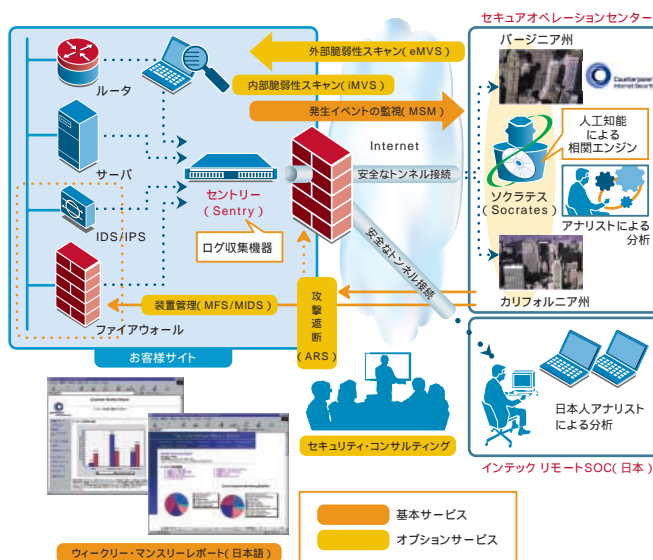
セキュアオペレーションセンター

外部脆弱性スキャン( eMVS )

バージニア州

内部脆弱性スキャン( iMVS )

Counterpane Internet Security

ルータ

発生イベントの監視( MSM )

Internet

人工知能による相関エンジン

サーバ

セントリー ( Sentry )

安全なトンネル接続

ソクラテス ( Socrates )

IDS/IPS

アナリストによる分析

ログ収集機器

安全なトンネル接続

攻撃遮断 ( ARS )

装置管理( MFS/MIDS )

カリフォルニア州

ファイアウォール

お客様サイト

日本人アナリストによる分析

セキュリティ・コンサルティング

インテック リモートSOC( 日本 )

基本サービス

オプションサービス

ウィークリー・マンスリーレポート( 日本語 )